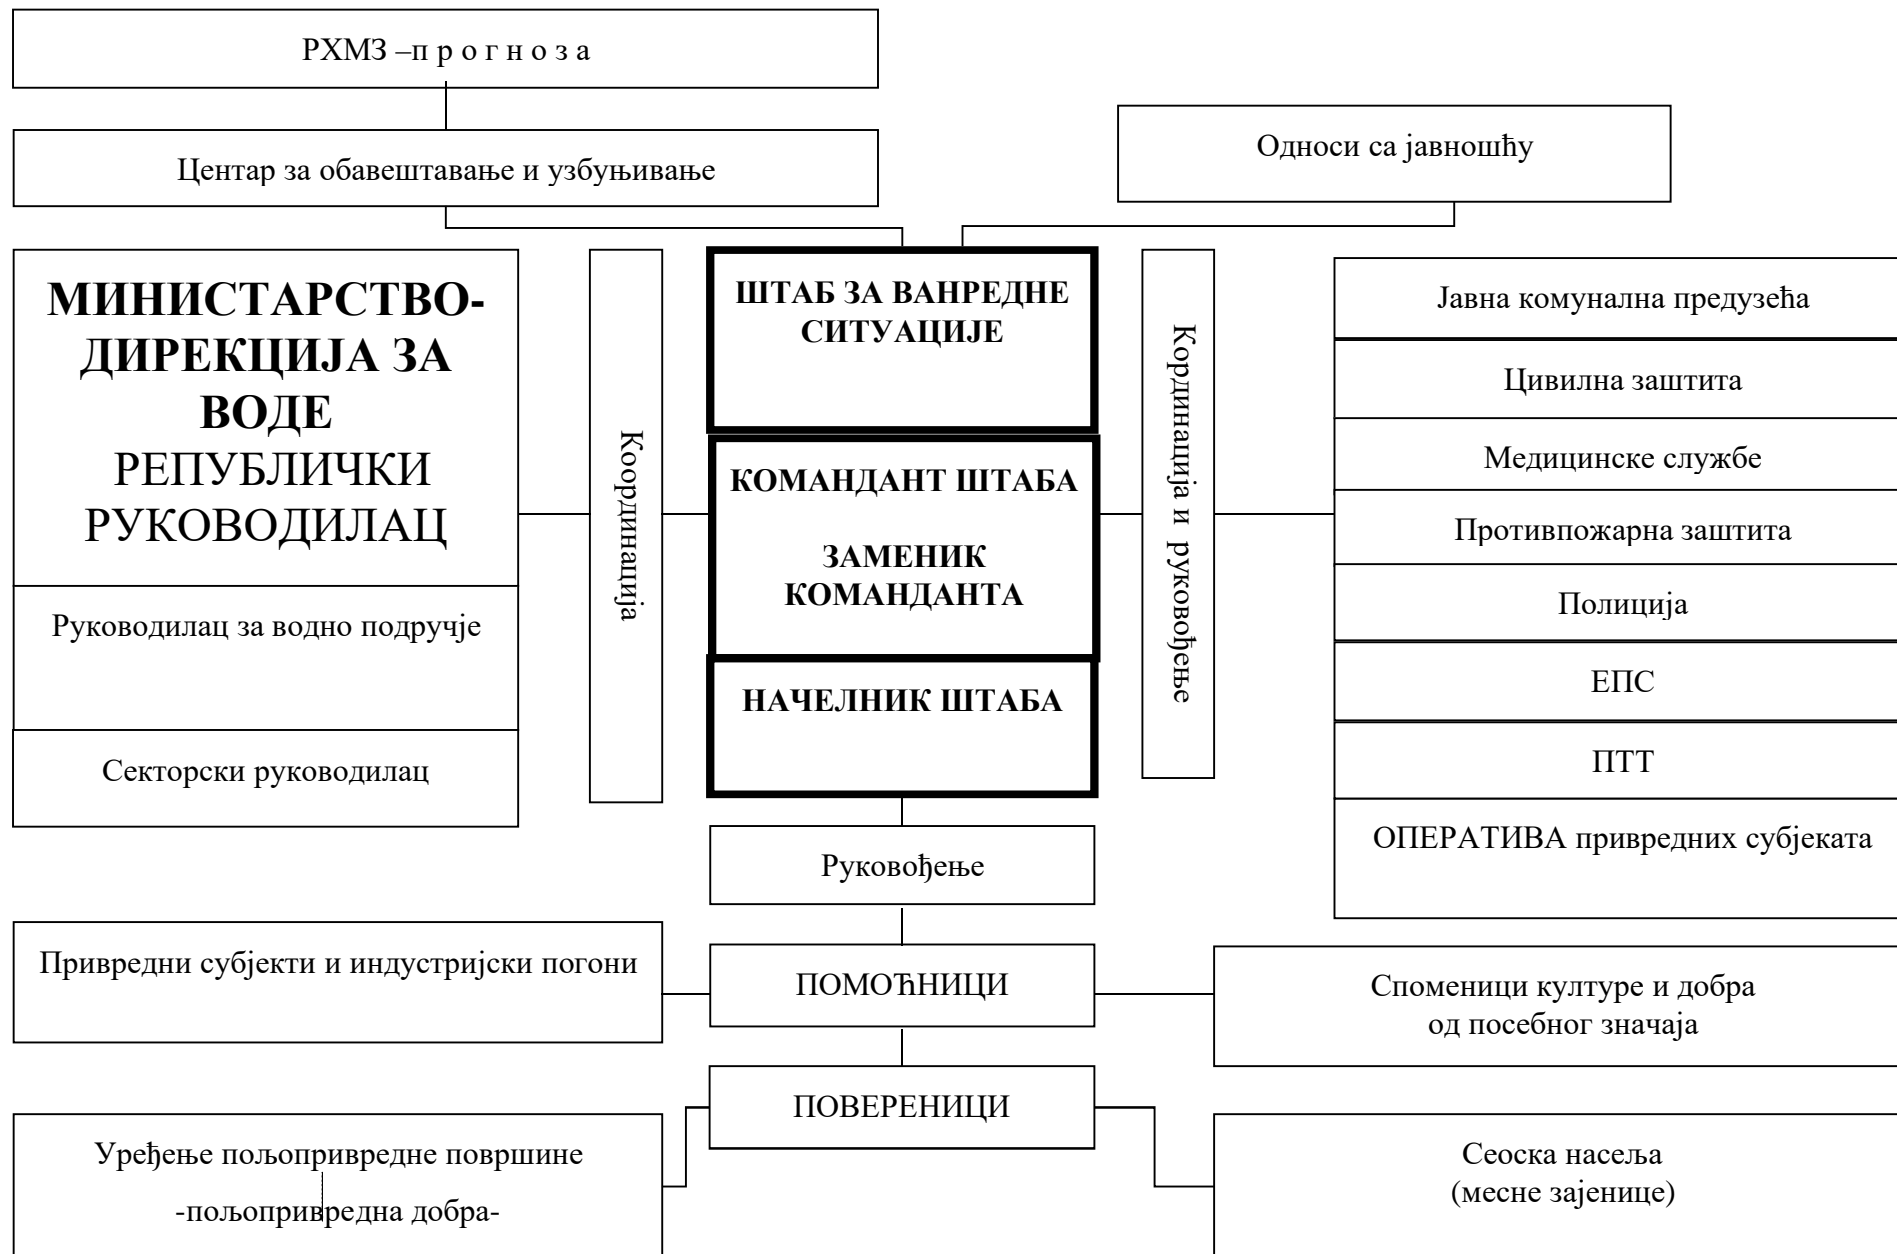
РХМЗ –п р о г н о з а

Центар за обавештавање и узбуњивање

Односи са јавношћу

МИНИСТАРСТВО-ДИРЕКЦИЈА ЗА ВОДЕ
РЕПУБЛИЧКИ РУКОВОДИЛАЦ

Руководилац за водно подручје

Секторски руководилац

Координација

ШТАБ ЗА ВАНРЕДНЕ СИТУАЦИЈЕ

КОМАНДАНТ ШТАБА

ЗАМЕНИК КОМАНДАНТА

НАЧЕЛНИК ШТАБА

Кординација и руковођење

Јавна комунална предузећа

Цивилна заштита

Медицинске службе

Противпожарна заштита

Полиција

ЕПС

ПТТ

ОПЕРАТИВА привредних субјеката

Руковођење

Привредни субјекти и индустријски погони

ПОМОЋНИЦИ

Споменици културе и добра од посебног значаја

ПОВЕРЕНИЦИ

Уређење пољопривредне површине
-пољопривредна добра-

Сеоска насеља
(месне зајенице)